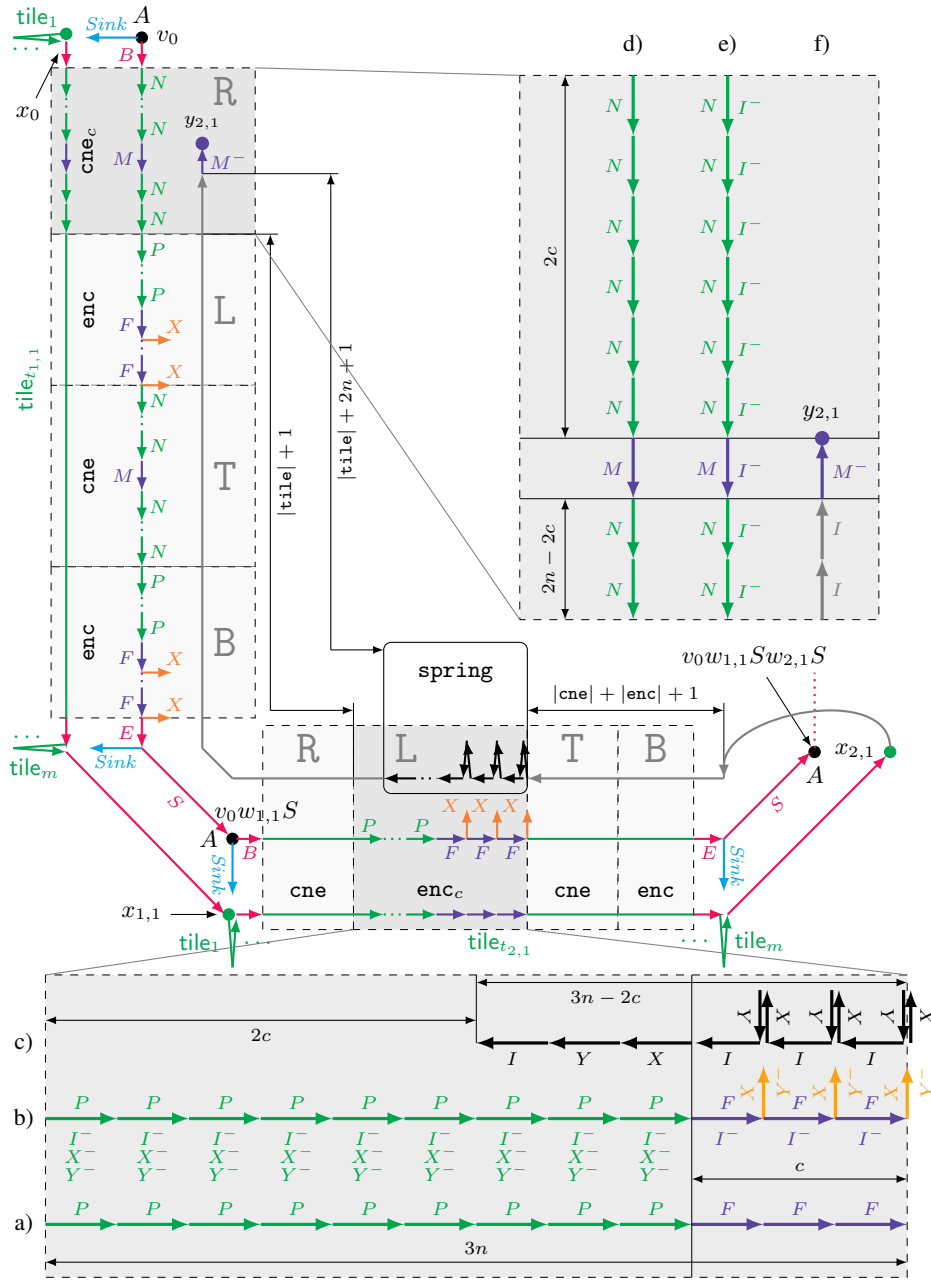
$\mathsf{tile}_1$ $Sink$ $A$ $v_0$
$B$
$x_0$
R
$N$
$N$
$\mathtt{cne}_c$
$M$
$y_{2,1}$
$M^-$
$N$
$N$
$P$
$P$
enc
L
$F$ $X$
$F$ $X$
$N$
$N$
cne
T
$M$
$N$
$N$
$P$
$P$
enc
B
$F$ $X$
$F$ $X$
$\mathsf{tile}_{t_{1,1}}$
$|\mathtt{tile}| + 1$
$|\mathtt{tile}| + 2n + 1$
d) e) f)
$2c$
$N$ $N$ $I^-$
$N$ $N$ $I^-$
$N$ $N$ $I^-$
$N$ $N$ $I^-$
$N$ $N$ $I^-$
$N$ $N$ $I^-$
$y_{2,1}$
$M$ $M$ $I^-$ $M^-$
$2n-2c$
$N$ $N$ $I^-$ $I$
$N$ $N$ $I^-$ $I$
spring
$v_0w_{1,1}Sw_{2,1}S$
$|\mathtt{cne}| + |\mathtt{enc}| + 1$
$E$
$\mathsf{tile}_m$
$Sink$
R L T B
$A$ $x_{2,1}$
$S$
$v_0w_{1,1}S$
$A$
$B$
$Sink$
$P$ $P$
$X$ $X$ $X$
$F$ $F$ $F$
$E$
$S$
$Sink$
cne $\mathtt{enc}_c$ cne enc
$x_{1,1}$
$\mathsf{tile}_1$
$\mathsf{tile}_{t_{2,1}}$
$\mathsf{tile}_m$
$3n-2c$
$2c$
c) $I$ $Y$ $X$ $I$ $I$ $I$
$Y$ $X$ $Y$ $X$ $Y$ $X$
b) $P$ $P$ $P$ $P$ $P$ $P$ $P$ $P$ $P$ $F$ $F$ $F$
$I^-$ $X^-$ $Y^-$ (×9)
$X$ $Y^-$ $X$ $Y^-$ $X$ $Y^-$
$I^-$ $I^-$ $I^-$
$c$
a) $P$ $P$ $P$ $P$ $P$ $P$ $P$ $P$ $P$ $F$ $F$ $F$
$3n$